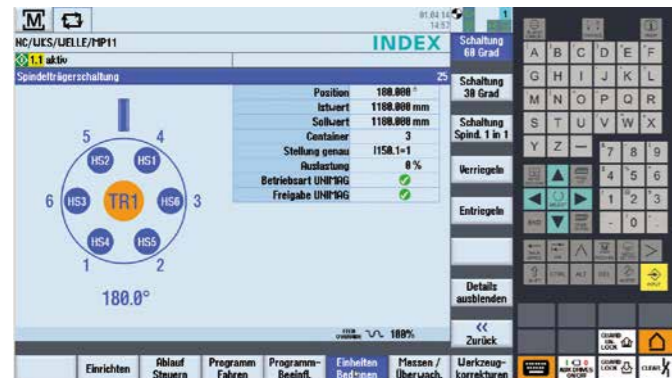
M

NC/WKS/WELLE/MP11

INDEX

1.1 aktiv

Spindelträgerschaltung

25

Position 180.000 °

Istwert 1180.000 mm

Sollwert 1180.000 mm

Container 3

Stellung genau I150.1=1

Auslastung 0 %

Betriebsart UNIMAG

Freigabe UNIMAG

5 4

HS2 HS1

6 HS3 TR1 HS6 3

HS4 HS5

1 2

180.0°

100%

Schaltung 60 Grad

Schaltung 30 Grad

Schaltung Spind. 1 in 1

Verriegeln

Entriegeln

Details ausblenden

<<
Zurück

Einrichten

Ablauf Steuern

Programm Fahren

Programm-Beeinfl.

Einheiten Bedienen

Messen / Überwach.

Werkzeug-korrekturen

A B C D E F
G H I J K L
M N O P Q R
S T U V W X
Y Z 7 8 9
4 5 6
1 2 3
0

CTRL ALT DEL

INPUT

CLEAR